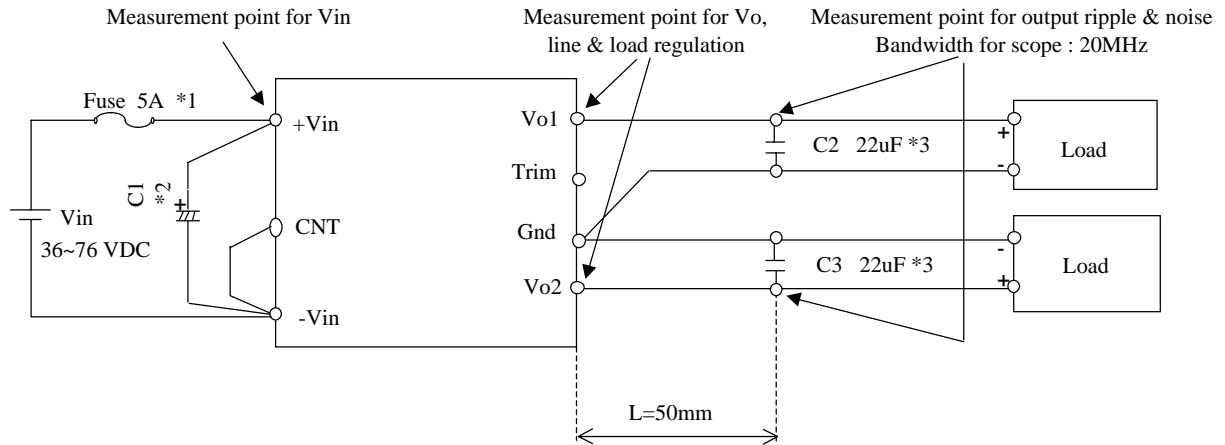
Measurement point for Vin

Measurement point for Vo, line & load regulation

Measurement point for output ripple & noise
Bandwidth for scope : 20MHz

Fuse 5A *1

+Vin

C1
*2

Vin
36~76 VDC

CNT

-Vin

Vo1

Trim

Gnd

Vo2

C2 22uF *3

C3 22uF *3

+
-
Load

-
+
Load

L=50mm